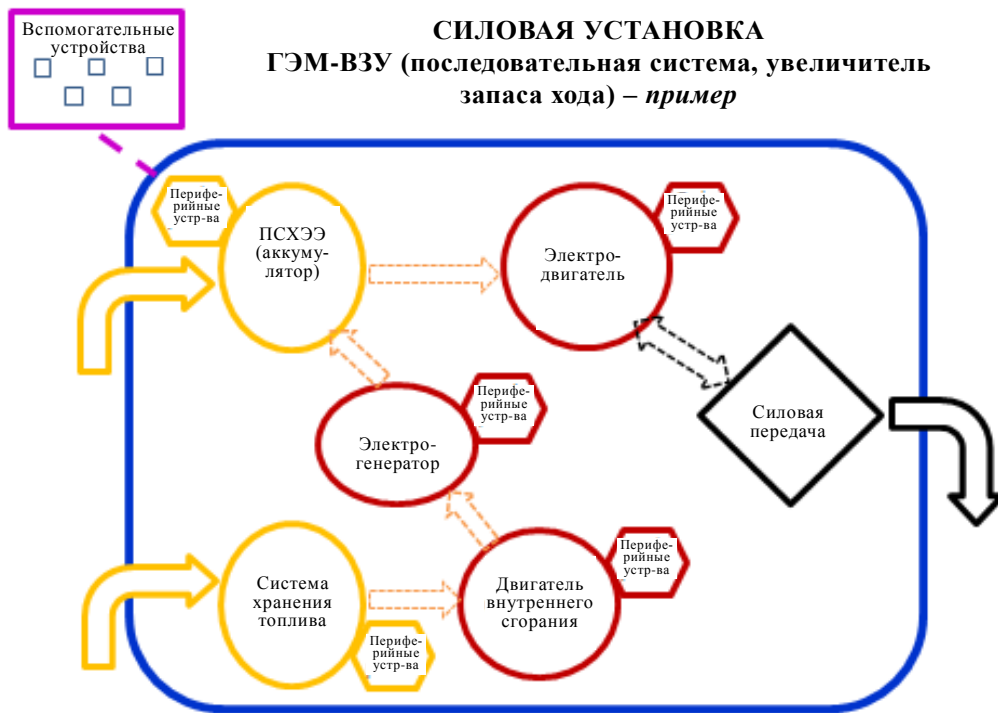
Вспомогательные устройства

СИЛОВАЯ УСТАНОВКА
ГЭМ-ВЗУ (последовательная система, увеличитель запаса хода) – *пример*

Периферийные устр-ва

ПСХЭЭ (аккумулятор)

Периферийные устр-ва

Электродвигатель

Периферийные устр-ва

Электрогенератор

Силовая передача

Периферийные устр-ва

Система хранения топлива

Двигатель внутреннего сгорания

Периферийные устр-ва